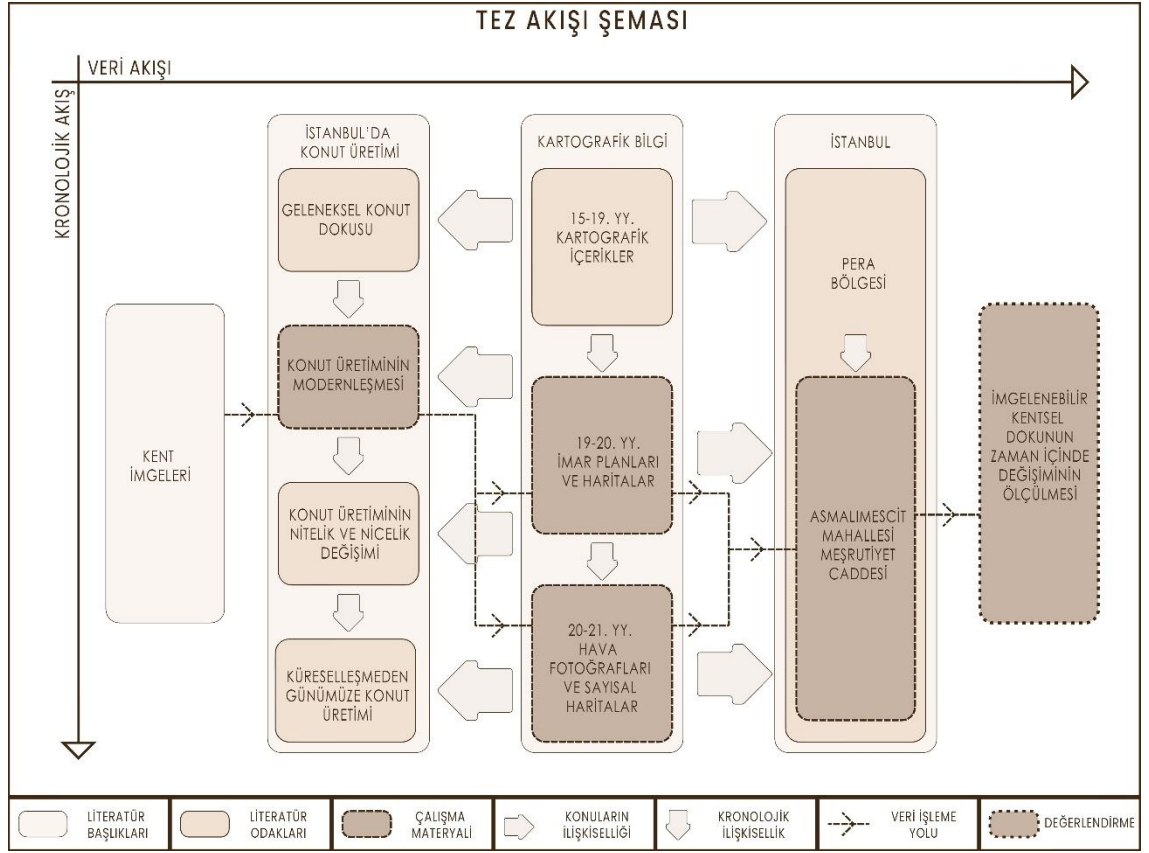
TEZ AKIŞI ŞEMASI

VERİ AKIŞI

KRONOLOJİK AKIŞ

İSTANBUL'DA KONUT ÜRETİMİ

KARTOGRAFİK BİLGİ

İSTANBUL

GELENEKSEL KONUT DOKUSU

15-19. YY. KARTOGRAFİK İÇERİKLER

PERA BÖLGESİ

KENT İMGELERİ

KONUT ÜRETİMİNİN MODERNLEŞMESİ

19-20. YY. İMAR PLANLARI VE HARİTALAR

ASMALIMESCİT MAHALLESİ MEŞRUTİYET CADDESİ

İMGELENEBİLİR KENTSEL DOKUNUN ZAMAN İÇİNDE DEĞİŞİMİNİN ÖLÇÜLMESİ

KONUT ÜRETİMİNİN NİTELİK VE NİCELİK DEĞİŞİMİ

20-21. YY. HAVA FOTOĞRAFLARI VE SAYISAL HARİTALAR

KÜRESELLEŞMEDEN GÜNÜMÜZE KONUT ÜRETİMİ

LİTERATÜR BAŞLIKLARI

LİTERATÜR ODAKLARI

ÇALIŞMA MATERYALİ

KONULARIN İLİŞKİSELLİĞİ

KRONOLOJİK İLİŞKİSELLİK

VERİ İŞLEME YOLU

DEĞERLENDİRME